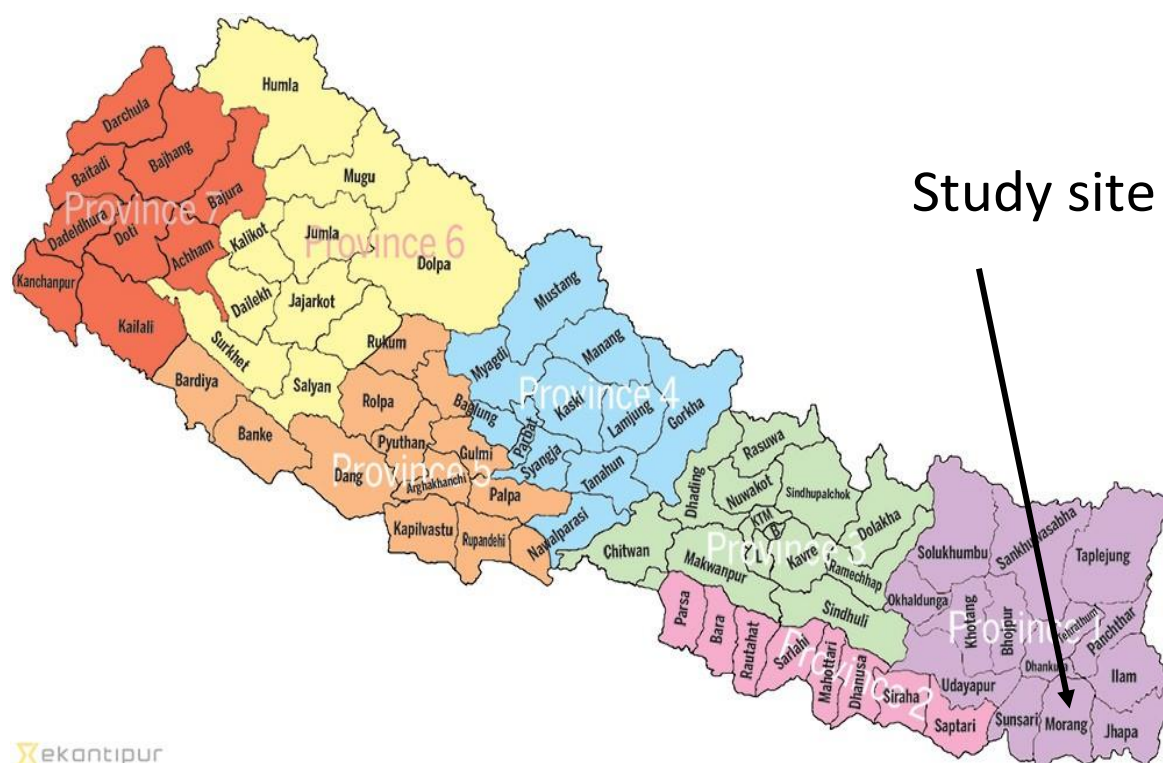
Study site

Humla
Darchula
Baitadi
Bajhang
Province 7
Bajura
Dadeldhura
Doti
Achham
Kanchanpur
Kailali
Mugu
Jumla
Kalikot
Province 6
Dolpa
Dailekh
Jajarkot
Surkhet
Rukum
Salyan
Bardiya
Banke
Mustang
Myagdi
Manang
Province 4
Baglung
Kaski
Lamjung
Gorkha
Parbat
Syangja
Tanahun
Rolpa
Pyuthan
Gulmi
Dang
Province 5
Arghakhanchi
Palpa
Kapilvastu
Rupandehi
Nawalparasi
Rasuwa
Dhading
Nuwakot
Sindhupalchok
KTM
B
L
Dolakha
Chitwan
Makwanpur
Province 3
Kavre
Ramechhap
Sindhuli
Solukhumbu
Sankhuwasabha
Taplejung
Okhaldunga
Khotang
Bhojpur
Terhathum
Panchthar
Province 1
Dhankuta
Ilam
Udayapur
Parsa
Bara
Rautahat
Sarlahi
Mahottari
Dhanusa
Province 2
Siraha
Saptari
Sunsari
Morang
Jhapa
ekantipur